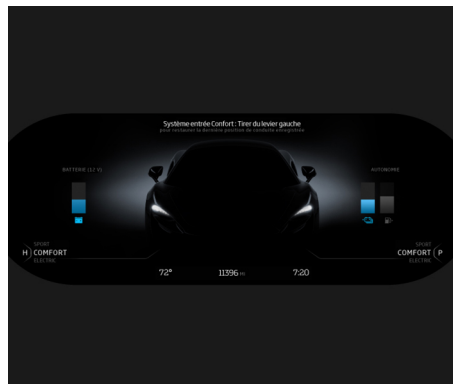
Système entrée Confort : Tirer du levier gauche
pour restaurer la dernière position de conduite enregistrée

BATTERIE 12 V

AUTONOMIE

SPORT
H COMFORT
ELECTRIC

SPORT
COMFORT P
ELECTRIC

72°

11396 mi

7:20